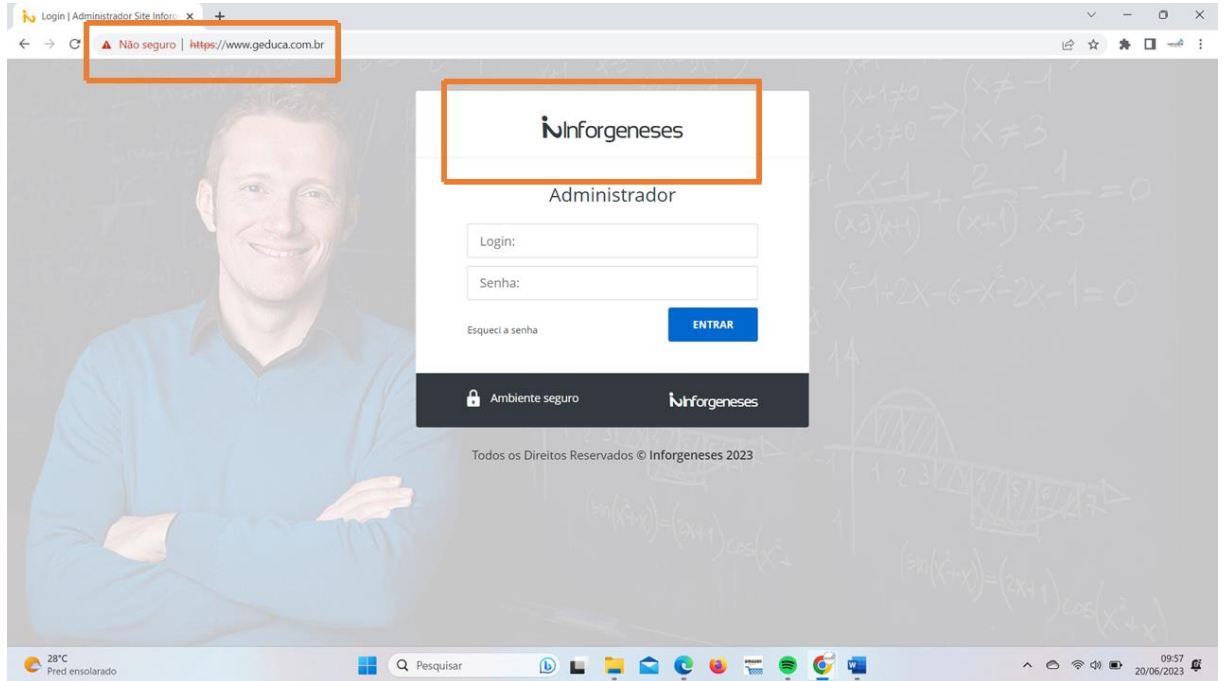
Login | Administrador Site Inforg ×

Não seguro | https://www.geduca.com.br

Inforgeneses

Administrador

Login:

Senha:

Esqueci a senha

ENTRAR

Ambiente seguro

Inforgeneses

Todos os Direitos Reservados © Inforgeneses 2023

28°C
Pred ensolarado

Pesquisar

09:57
20/06/2023